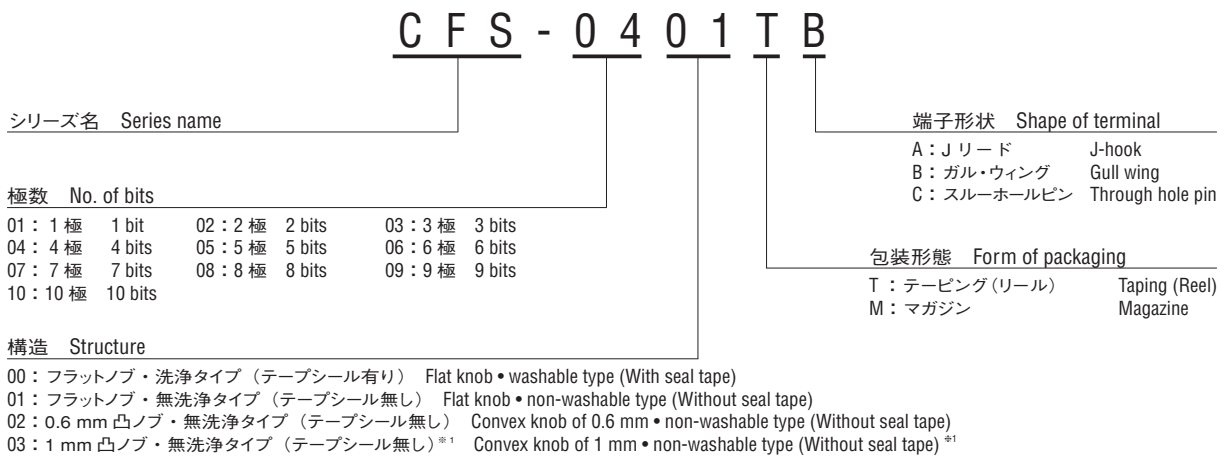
C F S - 0 4 0 1 T B

シリーズ名 Series name

極数 No. of bits

01：1 極 1 bit
02：2 極 2 bits
03：3 極 3 bits
04：4 極 4 bits
05：5 極 5 bits
06：6 極 6 bits
07：7 極 7 bits
08：8 極 8 bits
09：9 極 9 bits
10：10 極 10 bits

構造 Structure

00：フラットノブ・洗浄タイプ（テープシール有り） Flat knob • washable type (With seal tape)
01：フラットノブ・無洗浄タイプ（テープシール無し） Flat knob • non-washable type (Without seal tape)
02：0.6 mm 凸ノブ・無洗浄タイプ（テープシール無し） Convex knob of 0.6 mm • non-washable type (Without seal tape)
03：1 mm 凸ノブ・無洗浄タイプ（テープシール無し）※1 Convex knob of 1 mm • non-washable type (Without seal tape) ※1

端子形状 Shape of terminal

A：J リード J-hook
B：ガル・ウィング Gull wing
C：スルーホールピン Through hole pin

包装形態 Form of packaging

T：テーピング（リール） Taping (Reel)
M：マガジン Magazine